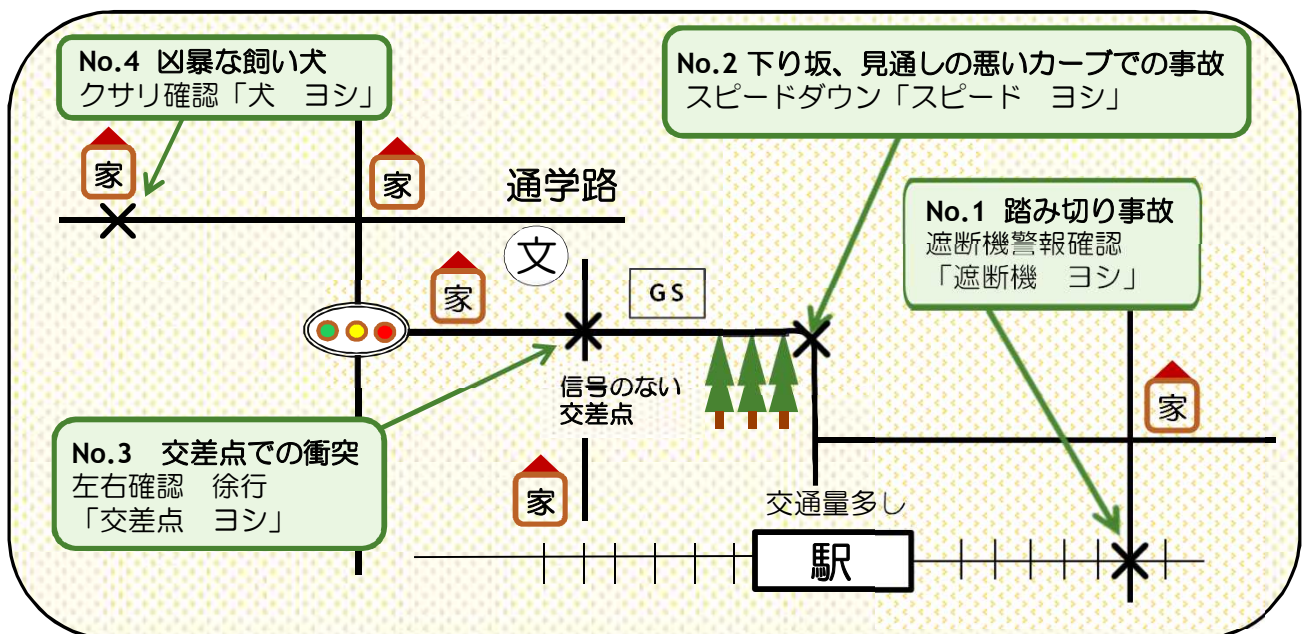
No.4 凶暴な飼い犬
クサリ確認「犬　ヨシ」

No.2 下り坂、見通しの悪いカーブでの事故
スピードダウン「スピード　ヨシ」

家

家

通学路

No.1 踏み切り事故
遮断機警報確認
「遮断機　ヨシ」

文

家

GS

信号のない
交差点

家

No.3　交差点での衝突
左右確認　徐行
「交差点　ヨシ」

家

交通量多し

駅